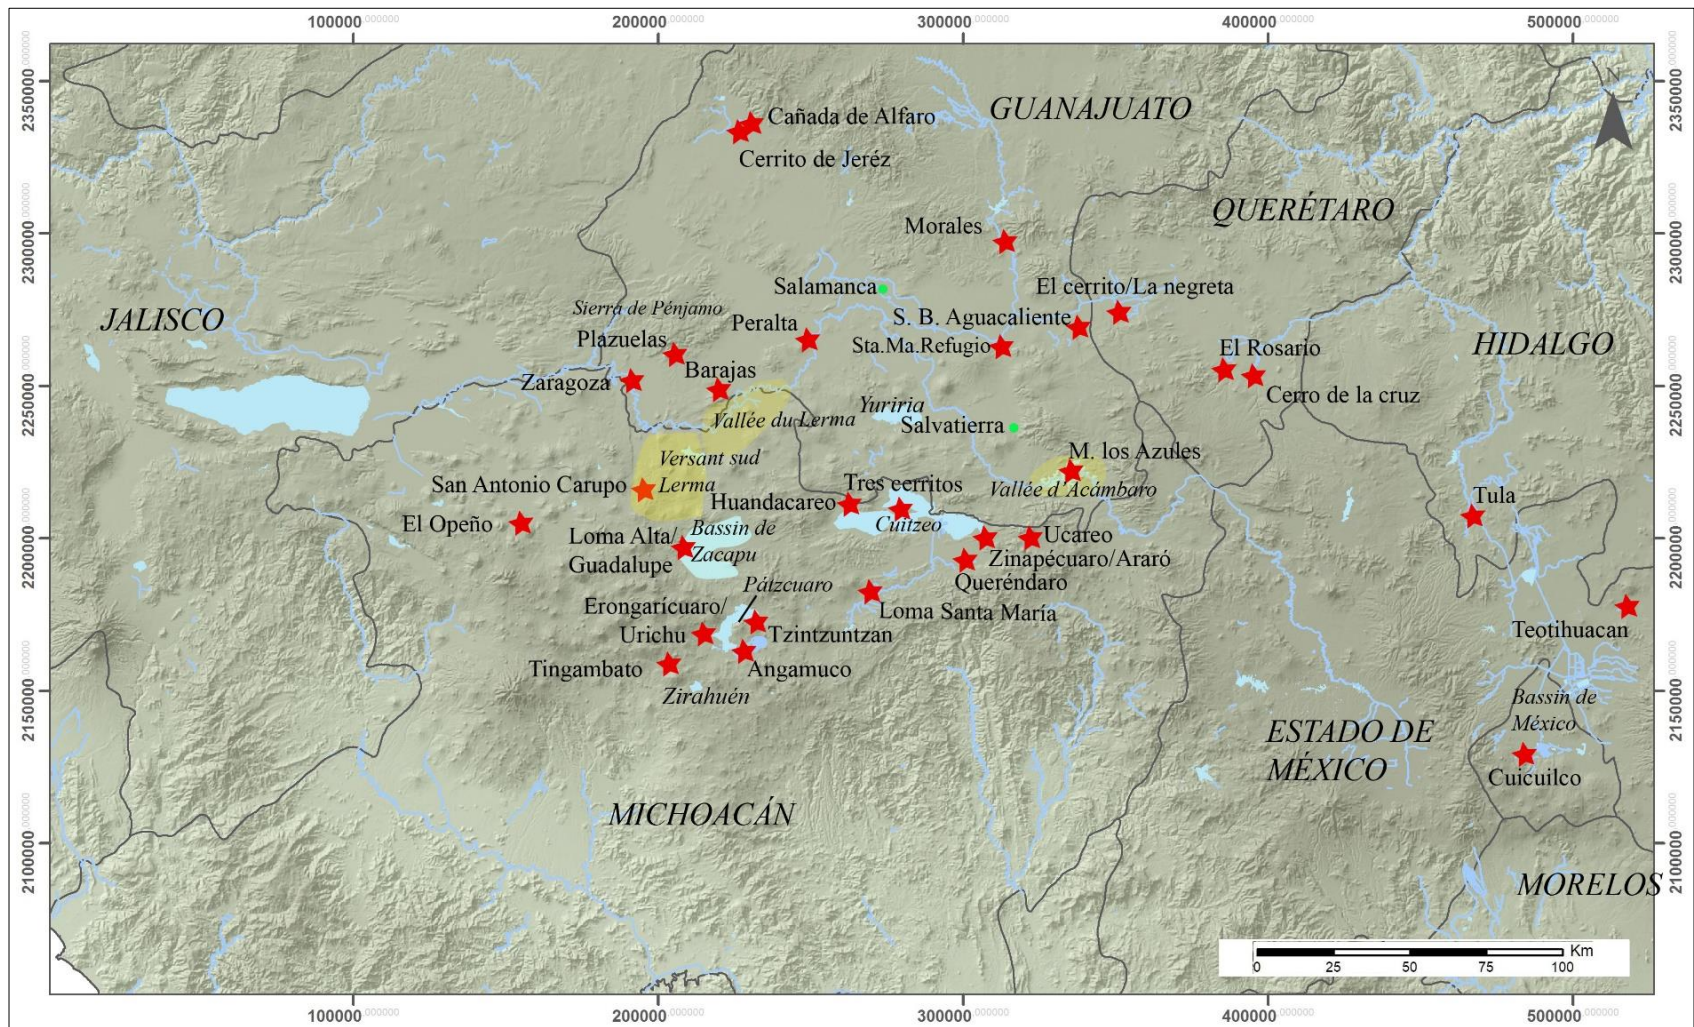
100000.000000 200000.000000 300000.000000 400000.000000 500000.000000

2350000.000000
2300000.000000
2250000.000000
2200000.000000
2150000.000000
2100000.000000

N

GUANAJUATO
Cañada de Alfaro
Cerrito de Keréz
QUERÉTARO
Morales
Salamanca
El cerrito/La negreta
Sierra de Pénjamo
JALISCO
Peralta
S. B. Aguacaliente
Plazuelas
Sta.Ma.Refugio
El Rosario
HIDALGO
Barajas
Zaragoza
Cerro de la cruz
Yuriria
Vallée du Lerma
Salvatierra
M. los Azules
Versant sud Lerma
San Antonio Carupo
Tres cerritos
Vallée d'Acámbaro
Huandacareo
Tula
El Opeño
Bassin de Zacapu
Cuitzeo
Ucareo
Loma Alta/ Guadalupe
Zinapécuaro/Araró
Queréndaro
Pátzcuaro
Loma Santa María
Erongarícuaro/ Urichu
Tzintzuntzan
Teotihuacan
Angamuco
Tingambato
Zirahuén
Bassin de México
ESTADO DE MÉXICO
Cuicuilco
MICHOACÁN
MORELOS
Km
0 25 50 75 100

100000.000000 200000.000000 300000.000000 400000.000000 500000.000000